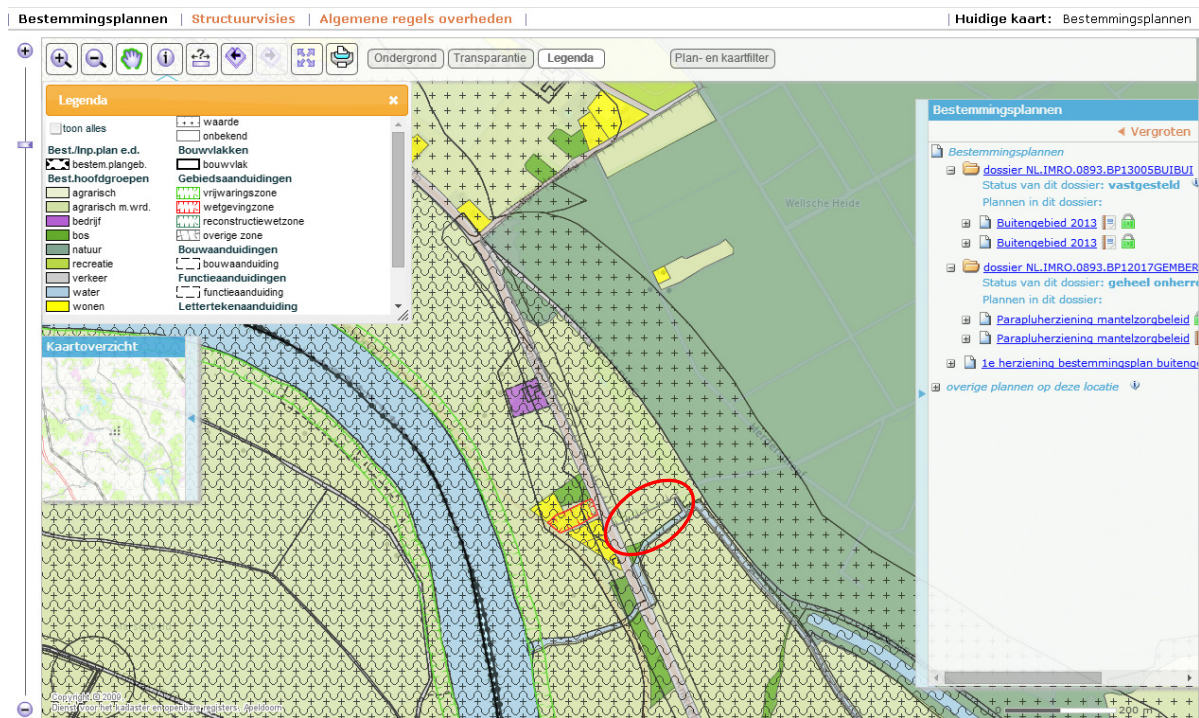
Bestemmingsplannen | Structuurvisies | Algemene regels overheden |

Huidige kaart: Bestemmingsplannen

Ondergrond Transparantie Legenda Plan- en kaartfilter

Legenda

toon alles

Best./Inp.plan e.d.
bestem.plangeb.
Best.hoofdgroepen
agrarisch
agrarisch m.wrd.
bedrijf
bos
natuur
recreatie
verkeer
water
wonen

waarde
onbekend
Bouwvlakken
bouwvlak
Gebiedsaanduidingen
vrijwaringszone
wetgevingzone
reconstructiewetzone
overige zone
Bouwaanduidingen
bouwaanduiding
Functieaanduidingen
functieaanduiding
Lettertekenaanduiding

Kaartoverzicht

Wellsche Heide

Bestemmingsplannen

Vergroten

Bestemmingsplannen
dossier NL.IMRO.0893.BP13005BUIBUI
Status van dit dossier: vastgesteld
Plannen in dit dossier:
Buitengebied 2013
Buitengebied 2013
dossier NL.IMRO.0893.BP12017GEMBER
Status van dit dossier: geheel onherro
Plannen in dit dossier:
Parapluherziening mantelzorgbeleid
Parapluherziening mantelzorgbeleid
1e herziening bestemmingsplan buitenge
overige plannen op deze locatie

Copyright © 2009
Dienst voor het kadaster en openbare registers - Apeldoorn

200 m